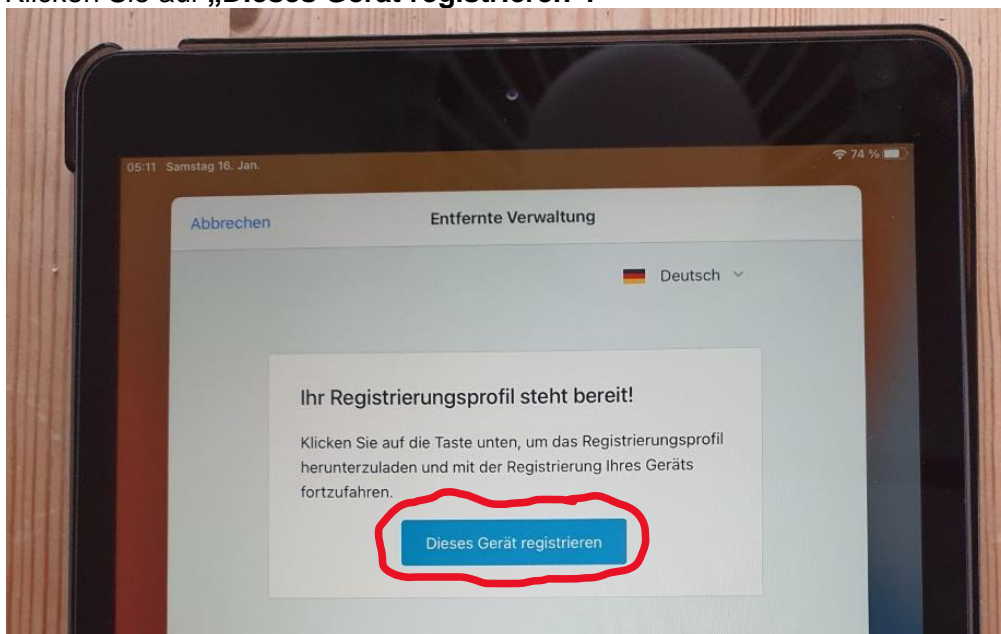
Klicken Sie auf „Dieses Gerät registrieren".

05:11 Samstag 16. Jan.

74 %

Abbrechen

Entfernte Verwaltung

Deutsch

Ihr Registrierungsprofil steht bereit!

Klicken Sie auf die Taste unten, um das Registrierungsprofil herunterzuladen und mit der Registrierung Ihres Geräts fortzufahren.

Dieses Gerät registrieren